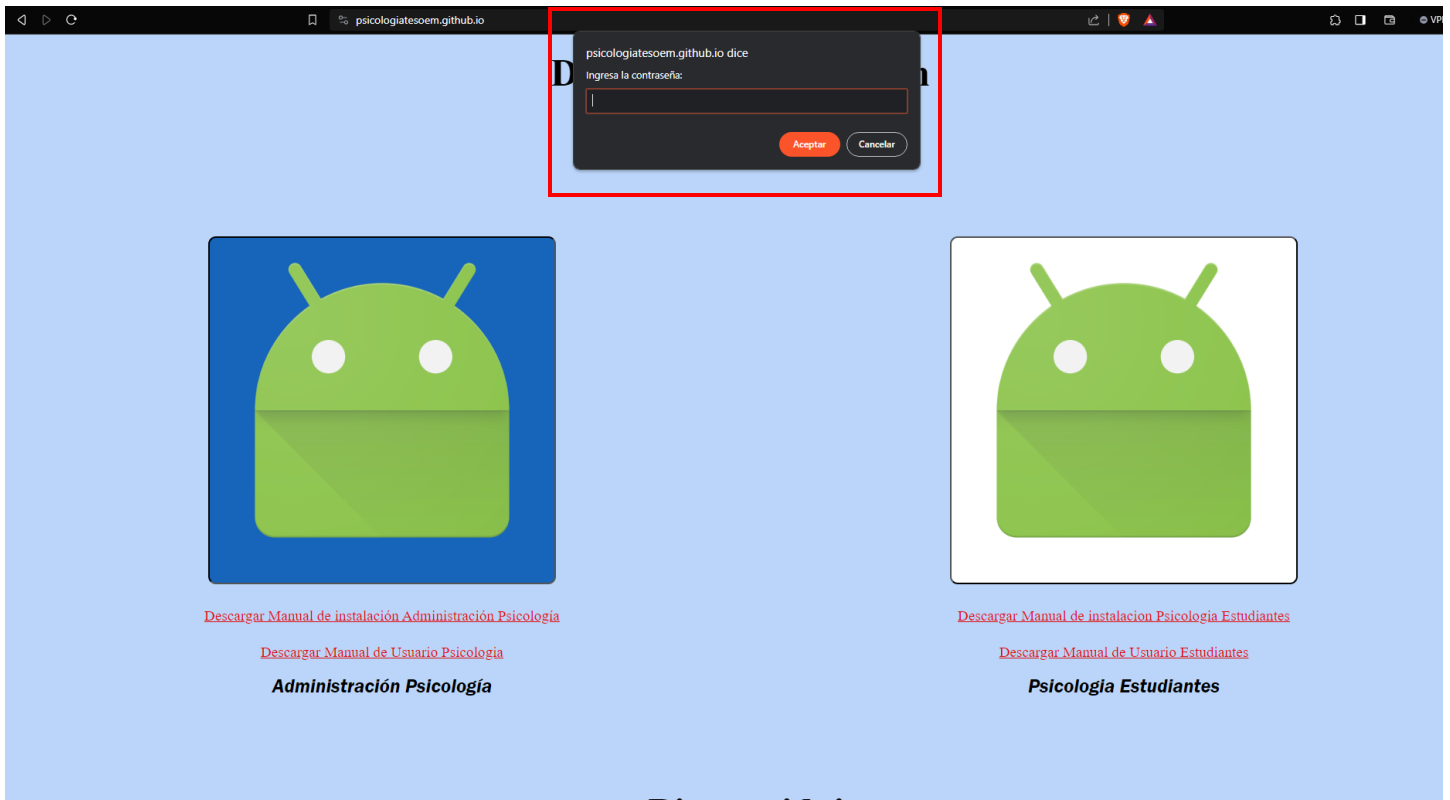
psicologiatesoem.github.io

VP

psicologiatesoem.github.io dice
Ingresa la contraseña:

Aceptar Cancelar

D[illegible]n

Descargar Manual de instalación Administración Psicología

Descargar Manual de Usuario Psicologia

Administración Psicología

Descargar Manual de instalacion Psicologia Estudiantes

Descargar Manual de Usuario Estudiantes

Psicologia Estudiantes

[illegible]